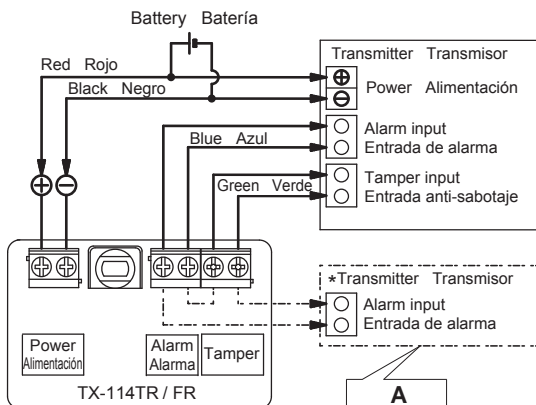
Battery Batería

Red Rojo

Black Negro

Transmitter Transmisor

$\oplus$ Power Alimentación
$\ominus$

Blue Azul

Alarm input
Entrada de alarma

Green Verde

Tamper input
Entrada anti-sabotaje

$\oplus$ $\ominus$

*Transmitter Transmisor

Alarm input
Entrada de alarma

Power
Alimentación

Alarm
Alarma

Tamper

TX-114TR / FR

A